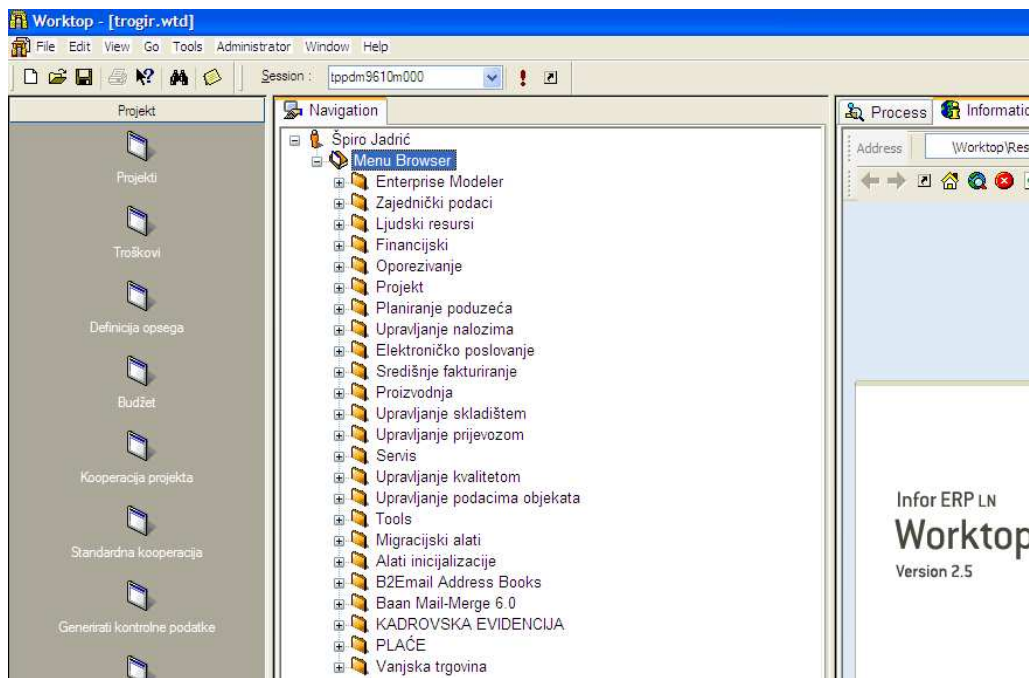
Worktop - [trogir.wtd]

File Edit View Go Tools Administrator Window Help

Session : tppdm9610m000

Projekt

Projekti

Troškovi

Definicija opsega

Budžet

Kooperacija projekta

Standardna kooperacija

Generirati kontrolne podatke

Navigation

Špiro Jadrić
Menu Browser
Enterprise Modeler
Zajednički podaci
Ljudski resursi
Financijski
Oporezivanje
Projekt
Planiranje poduzeća
Upravljanje nalozima
Elektroničko poslovanje
Središnje fakturiranje
Proizvodnja
Upravljanje skladištem
Upravljanje prijevozom
Servis
Upravljanje kvalitetom
Upravljanje podacima objekata
Tools
Migracijski alati
Alati inicijalizacije
B2Email Address Books
Baan Mail-Merge 6.0
KADROVSKA EVIDENCIJA
PLAĆE
Vanjska trgovina

Process Informatio

Address \Worktop\Res

Infor ERP LN
Worktop
Version 2.5